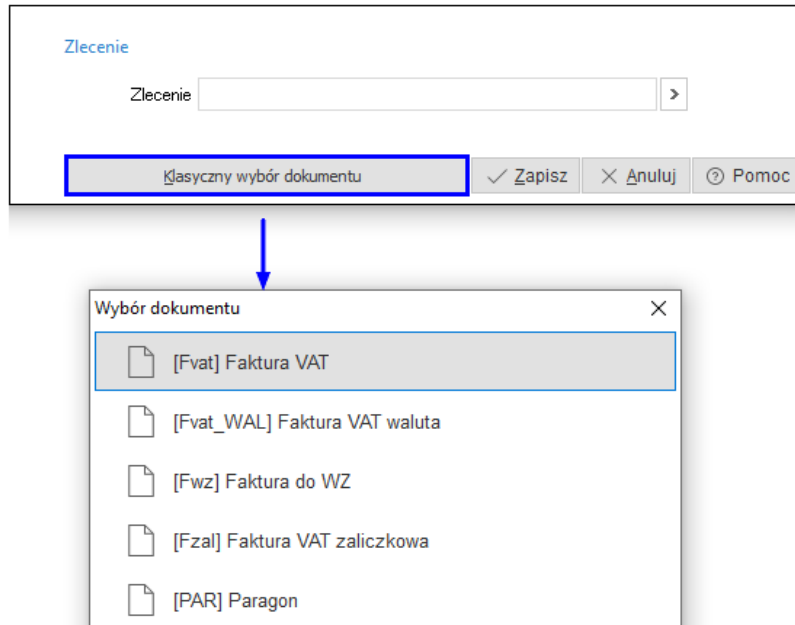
Zlecenie

Zlecenie >

Klasyczny wybór dokumentu

Zapisz

Anuluj

Pomoc

Wybór dokumentu

[Fvat] Faktura VAT

[Fvat_WAL] Faktura VAT waluta

[Fwz] Faktura do WZ

[Fzal] Faktura VAT zaliczkowa

[PAR] Paragon